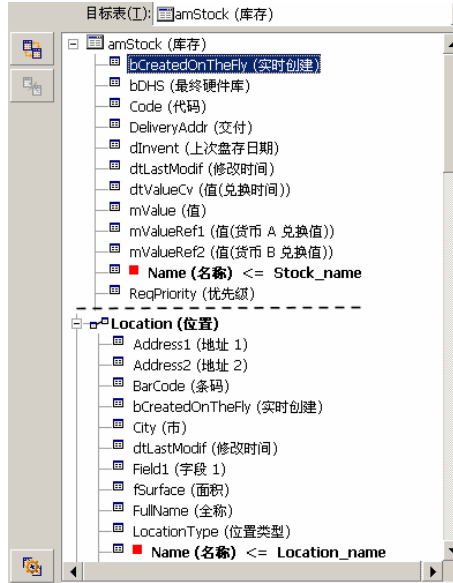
目标表(T): amStock (库存)

amStock (库存)
bCreatedOnTheFly (实时创建)
bDHS (最终硬件库)
Code (代码)
DeliveryAddr (交付)
dInvent (上次盘存日期)
dtLastModif (修改时间)
dtValueCv (值(兑换时间))
mValue (值)
mValueRef1 (值(货币 A 兑换值))
mValueRef2 (值(货币 B 兑换值))
Name (名称) <= Stock_name
ReqPriority (优先级)
Location (位置)
Address1 (地址 1)
Address2 (地址 2)
BarCode (条码)
bCreatedOnTheFly (实时创建)
City (市)
dtLastModif (修改时间)
Field1 (字段 1)
fSurface (面积)
FullName (全称)
LocationType (位置类型)
Name (名称) <= Location_name